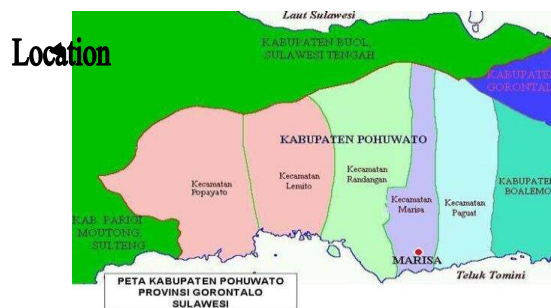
Location

Laut Sulawesi

KABUPATEN BUOL, SULAWESI TENGAH

KABUPATEN GORONTALO

KABUPATEN POHUWATO

Kecamatan Popayato

Kecamatan Lemito

Kecamatan Randangan

Kecamatan Marisa

Kecamatan Paguat

KABUPATEN BOALEMO

KAB. PARIGI MOUTONG, SULTENG

MARISA

Teluk Tomini

PETA KABUPATEN POHUWATO
PROVINSI GORONTALO
SULAWESI